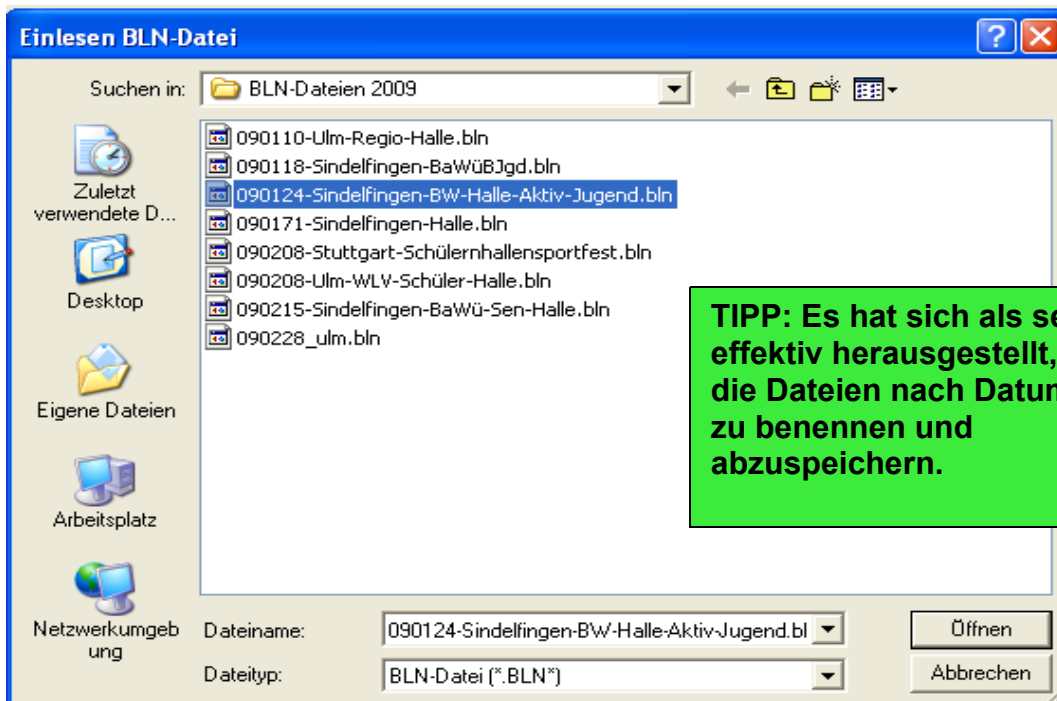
Einlesen BLN-Datei

?

Suchen in: BLN-Dateien 2009

Zuletzt verwendete D...

Desktop

Eigene Dateien

Arbeitsplatz

Netzwerkumgebung

090110-Ulm-Regio-Halle.bln
090118-Sindelfingen-BaWüBJgd.bln
090124-Sindelfingen-BW-Halle-Aktiv-Jugend.bln
090171-Sindelfingen-Halle.bln
090208-Stuttgart-Schülernhallensportfest.bln
090208-Ulm-WLV-Schüler-Halle.bln
090215-Sindelfingen-BaWü-Sen-Halle.bln
090228_ulm.bln

TIPP: Es hat sich als se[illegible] effektiv herausgestellt, die Dateien nach Datu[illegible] zu benennen und abzuspeichern.

Dateiname: 090124-Sindelfingen-BW-Halle-Aktiv-Jugend.bl

Dateityp: BLN-Datei (*.BLN*)

Öffnen

Abbrechen